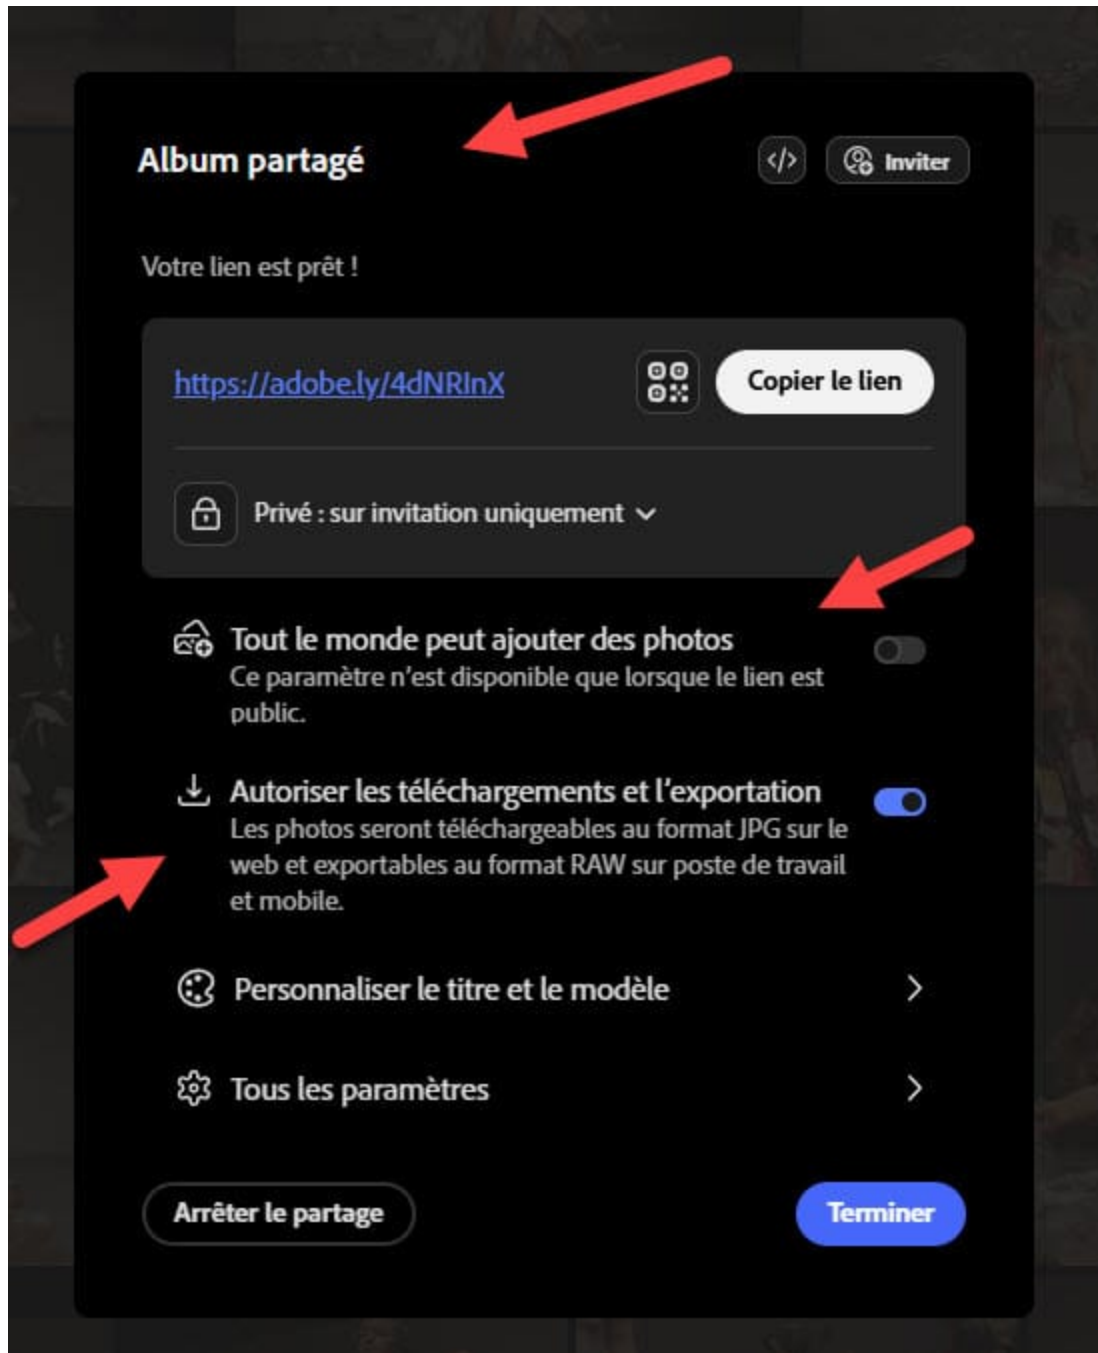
Album partagé

</> Inviter

Votre lien est prêt !

https://adobe.ly/4dNRInX

Copier le lien

Privé : sur invitation uniquement

Tout le monde peut ajouter des photos
Ce paramètre n'est disponible que lorsque le lien est public.

Autoriser les téléchargements et l'exportation
Les photos seront téléchargeables au format JPG sur le web et exportables au format RAW sur poste de travail et mobile.

Personnaliser le titre et le modèle

Tous les paramètres

Arrêter le partage

Terminer